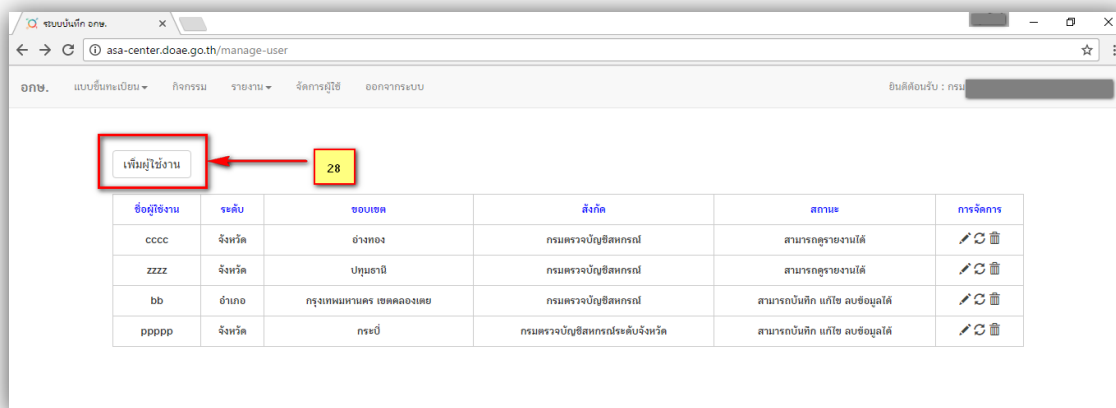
ระบบบันทึก อกษ.

asa-center.doae.go.th/manage-user

อกษ. แบบขึ้นทะเบียน ▾ กิจกรรม รายงาน ▾ จัดการผู้ใช้ ออกจากระบบ ยินดีต้อนรับ : กรม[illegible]

เพิ่มผู้ใช้งาน

28

| ชื่อผู้ใช้งาน | ระดับ | ขอบเขต | สังกัด | สถานะ | การจัดการ |
|---|---|---|---|---|---|
| cccc | จังหวัด | อ่างทอง | กรมตรวจบัญชีสหกรณ์ | สามารถดูรายงานได้ | |
| zzzz | จังหวัด | ปทุมธานี | กรมตรวจบัญชีสหกรณ์ | สามารถดูรายงานได้ | |
| bb | อำเภอ | กรุงเทพมหานคร เขตคลองเตย | กรมตรวจบัญชีสหกรณ์ | สามารถบันทึก แก้ไข ลบข้อมูลได้ | |
| ppppp | จังหวัด | กระบี่ | กรมตรวจบัญชีสหกรณ์ระดับจังหวัด | สามารถบันทึก แก้ไข ลบข้อมูลได้ | |